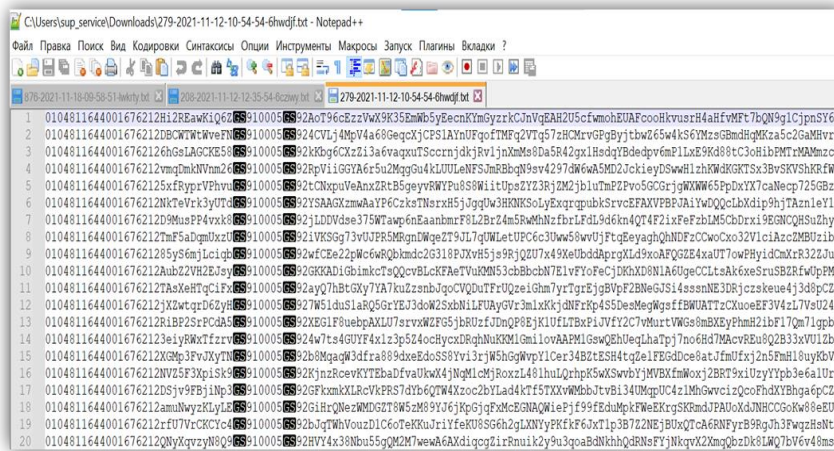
C:\Users\sup_service\Downloads\279-2021-11-12-10-54-54-6hwdjf.txt - Notepad++

Файл Правка Поиск Вид Кодировки Синтаксисы Опции Инструменты Макросы Запуск Плагины Вкладки ?

876-2021-11-18-09-58-51-lwkrty.txt 208-2021-11-12-12-35-54-6czwy.txt 279-2021-11-12-10-54-54-6hwdjf.txt

1 0104811644001676212Hi2REawKiQ6ZGS910005GS92AoT96cEzzVwX9K35EmWb5yEecnKYmGyzrkCJnVqEAH2U5cfwmohEUAFcooHkvusrH4aHfvMFt7bQN9g1CjpnSY6
2 0104811644001676212DBCWTWtWveFNGS910005GS924CVLj4MpV4a68GeqcXjCPS1AYnUFqofTMFq2VTq57zHCMrvGPgByjtbwZ65w4kS6YMzsGBmdHqMKza5c2GaMHvr
3 0104811644001676212hGsLAGCKE58GS910005GS92kKbg6CXzZi3a6vaqxuTScrnjdkjRvljnXmMs8Da5R42gx1HsdqYBdedpv6mP1LxR9Kd98tC3oHibPMTrMAMmzc
4 0104811644001676212vmqDmkNvnm26GS910005GS92RpViiGGYA6r5u2MqgGu4kLUULeNFSJmRBbqN9sv4297dW6wA5MD2JckieyDSwwH1zhKWdKGKTSx3BvSKVShKRfW
5 0104811644001676212125xfRyprVPhvuGS910005GS92tCNxpuVeAnx2RtB5geyvRWYPu8S8WiitUpsZYZ3RjZM2jb1uTmPZPvo5GCGrjgWXWW65PpDxYX7caNecp725GBz
6 0104811644001676212NkTeVrk3yUTdGS910005GS92YSAAGXzmwAaYP6CzksTNsrxH5jJgqUw3HKNKSoLyExqrqpubkSrvcEFAXVPBPJAiYwDQQcLbXdip9hjTAznleYl
7 0104811644001676212D9MusPP4vxk8GS910005GS92jLDDVdse375WTawp6nEaanbmrF8L2BrZ4m5RwMhNzfbrLFdL9d6kn4QT4F2ixFeFzbLM5CbDrxi9EGNCQHSuZhy
8 0104811644001676212TmF5aDgmUxzUGS910005GS92iVKSGg73vUJPR5MRgnDWqeZT9JL7qUWLetUPC6c3Uww58wvUjFtqEeyaghQhNDFzCCwoCxo32V1ciAzcZMBUzib
9 0104811644001676212285yS6mjLciqbGS910005GS92wfCEe22pWc6wRQbkmdc2G318PJXvH5js9RjQZU7x49XeUbddAprgXLd9xoAFQGZE4xaUT7owPHyidCmXrR32ZJu
10 0104811644001676212AubZ2VH2EJsyGS910005GS92GKKADiGbimkcTsQQcvBLcKFAeTVuKMN53cbBbcbN7E1vFYoFeCjDKhXD8N1A6UgeCCLtsAk6xeSruSBZRfwUpPM
11 0104811644001676212TAsXeHTqCiFxGS910005GS92ayQ7hBtGXy7YA7uZzsnbJqoCVQDuTFrUQzeiGhm7yrTgrEjgBVpF2BNeGJSi4sssnNE3DRjczskeue4j3d8pCZ
12 0104811644001676212jXZwtqrD6ZyHGS910005GS927W51duS1aRQ5GrYEJ3doW2SxbNiLFUAyGVr3m1xKkjdNFrKp4S5DesMegWgsffBWUATTzCXuoeEF3V4zL7VsU24
13 0104811644001676212RiBP2SrPCdA5GS910005GS92XEG1F8uebpAXLU7srvxWZFG5jbRUzfJDnQP8EjK1UfLTBxPiJVfY2C7vMurtVWGs8mBXEyPhmH2ibF17Qm71gpb
14 0104811644001676212123eiyRWxTfzrvGS910005GS924w7ts4GUYF4x1z3p5Z4ocHycxDRqhNuKKM1Gmi1ovAAPM1GswQEhUeqLhaTpj7no6Hd7MAcvREu8Q2B33xVU1Zb
15 0104811644001676212XGMp3FvJXyTNGS910005GS92b8MqaqW3dfra889dxeEdoSS8Yvi3rjW5hGgWvpY1Cer34BZtESH4tqZelFEGdDce8atJfmUfxj2n5FmH18uyKbV
16 0104811644001676212NVZ5F3XpiSk9GS910005GS92KjnzRcevKYTEbaDfvaUkwX4jNqM1cMjRoxzL48lhuLQrhpK5wXSwvbYjMVBXfmWoxj2BRT9xiUzyYYpb3e6alUr
17 0104811644001676212DSjv9FBjiNp3GS910005GS92GFkxmkXLRcVkPRS7dYb6QTW4Xzoc2bYLad4kTf5TXXvWMbbJtvBi34UMgUC4z1MhGwvcizQcoFhdXYBhga6pCZ
18 0104811644001676212amuNwyzKLyLEGS910005GS92GiHrQNezWMDGZT8W5zM89YJ6jKpGjqFxMcEGNAQWiePjf99fEduMpkFWeEKrgSKRmdJPAUoXdJNHCCGoKw88eEU
19 0104811644001676212rfU7VrCKCYc4GS910005GS92bJqTWhVouzDiC6oTeKKuJriYfeKU8SG6h2gLXNYyPKfkF6JxT1p3B7Z2NEjBUxQTcA6RNFyrB9RgJh3FwqzHsNt
20 0104811644001676212QNyXqvzyN8Q9GS910005GS92HVY4x38Nbu55gQM2M7wewA6AXdigcgZirRnuik2y9u3qoaBdNkhhQdRNsFYjNkqvX2XmgQbzDk8LWQ7bV6v48ms